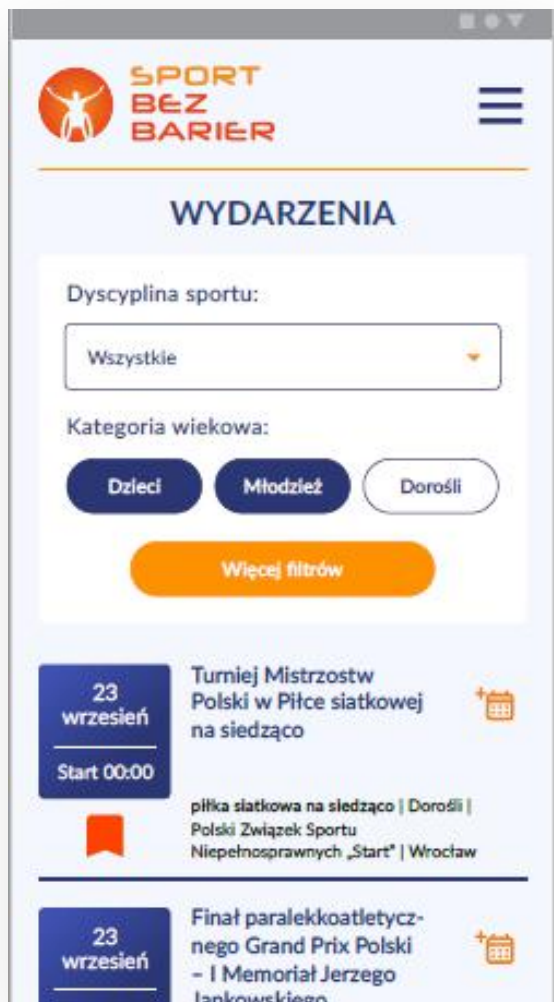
SPORT
BEZ
BARIER

WYDARZENIA

Dyscyplina sportu:

Wszystkie

Kategoria wiekowa:

Dzieci

Młodzież

Dorośli

Więcej filtrów

23
wrzesień
Start 00:00

Turniej Mistrzostw Polski w Piłce siatkowej na siedząco

piłka siatkowa na siedząco | Dorośli | Polski Związek Sportu Niepełnosprawnych „Start" | Wrocław

23
wrzesień

Finał paralekkoatletycznego Grand Prix Polski – I Memoriał Jerzego Jankowskiego